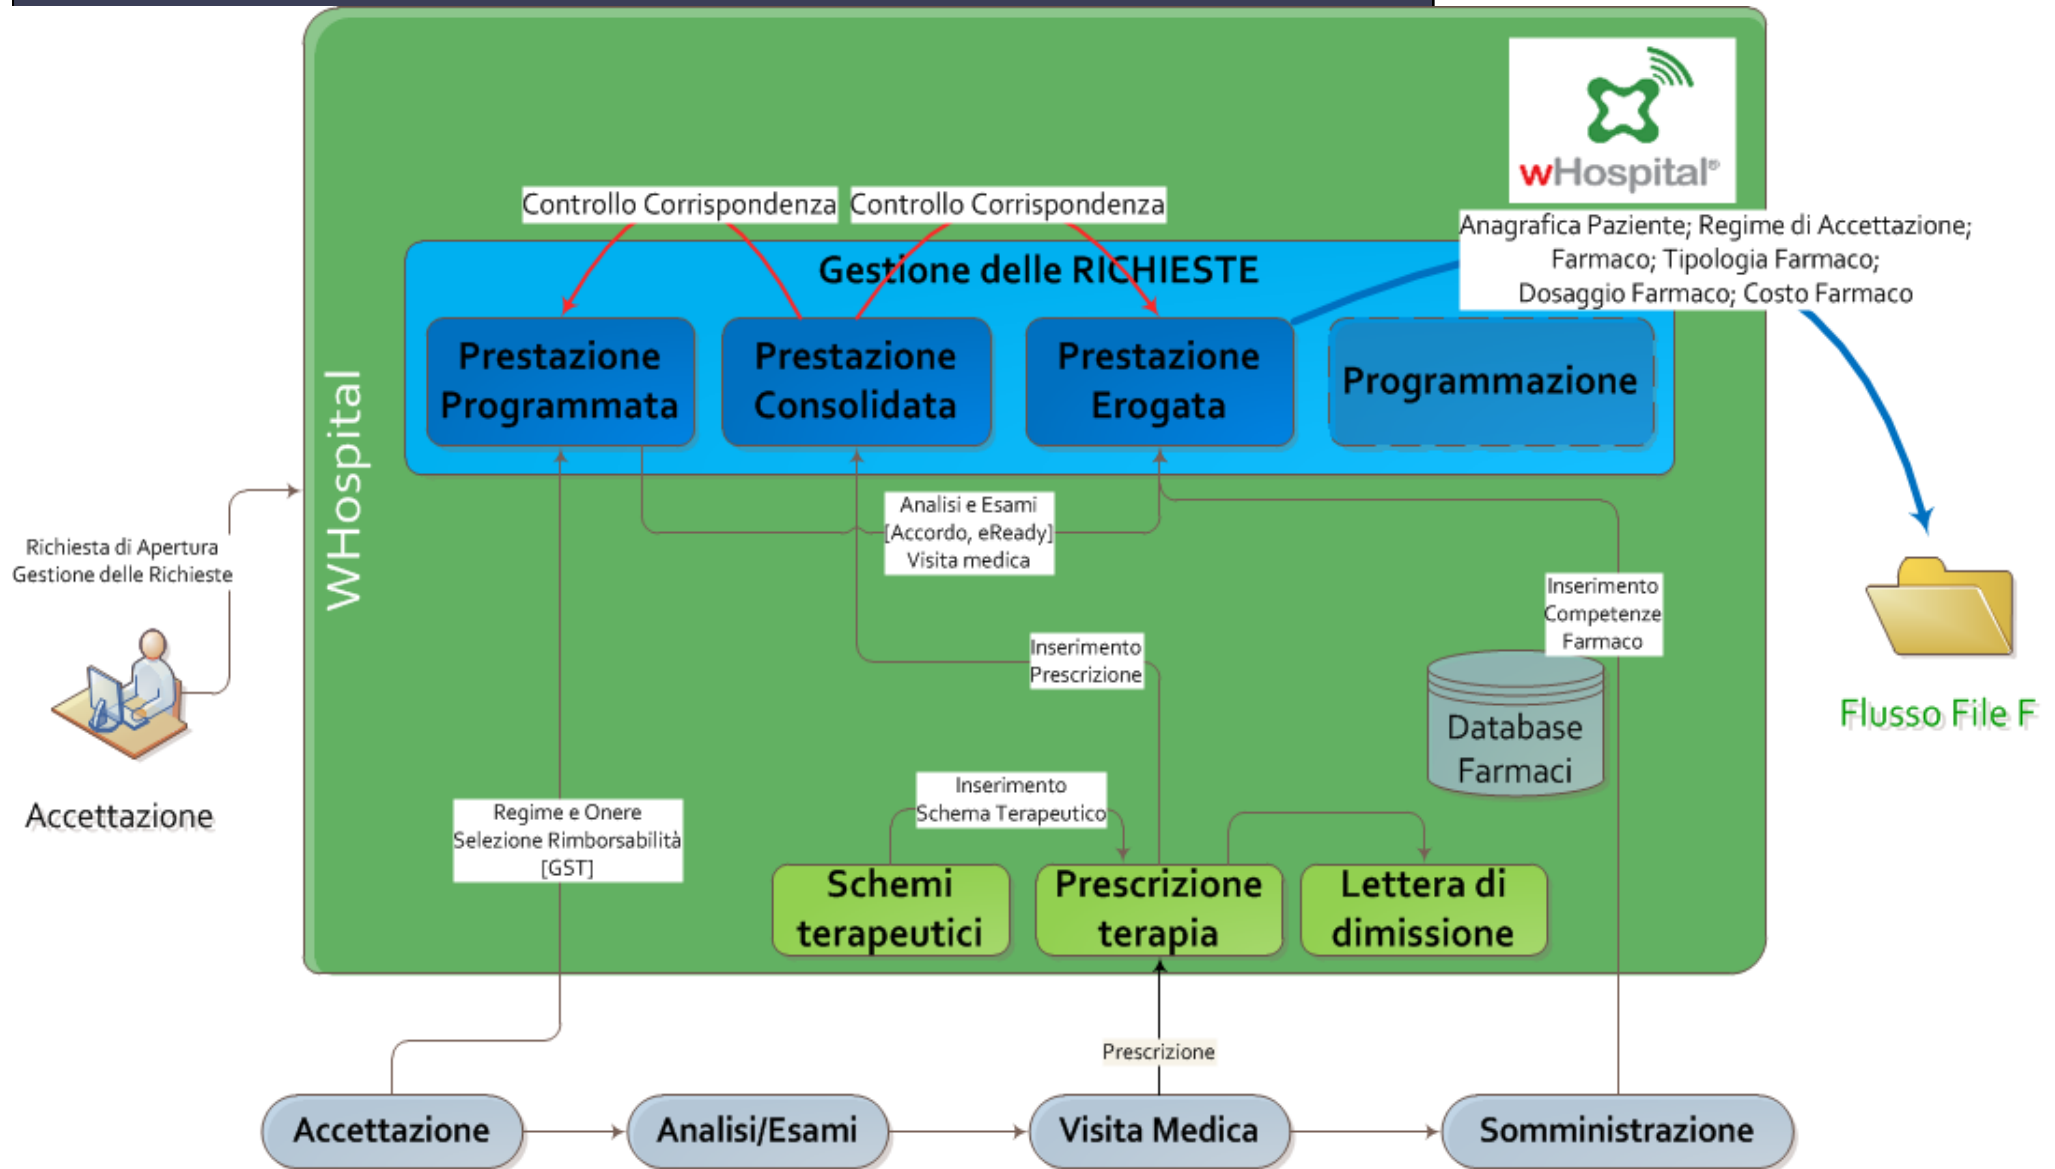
wHospital®

Controllo Corrispondenza

Controllo Corrispondenza

Anagrafica Paziente; Regime di Accettazione; Farmaco; Tipologia Farmaco; Dosaggio Farmaco; Costo Farmaco

Gestione delle RICHIESTE

Prestazione Programmata

Prestazione Consolidata

Prestazione Erogata

Programmazione

WHospital

Richiesta di Apertura Gestione delle Richieste

Accettazione

Analisi e Esami [Accordo, eReady] Visita medica

Inserimento Prescrizione

Inserimento Competenze Farmaco

Database Farmaci

Flusso File F

Inserimento Schema Terapeutico

Regime e Onere Selezione Rimborsabilità [GST]

Schemi terapeutici

Prescrizione terapia

Lettera di dimissione

Prescrizione

Accettazione

Analisi/Esami

Visita Medica

Somministrazione